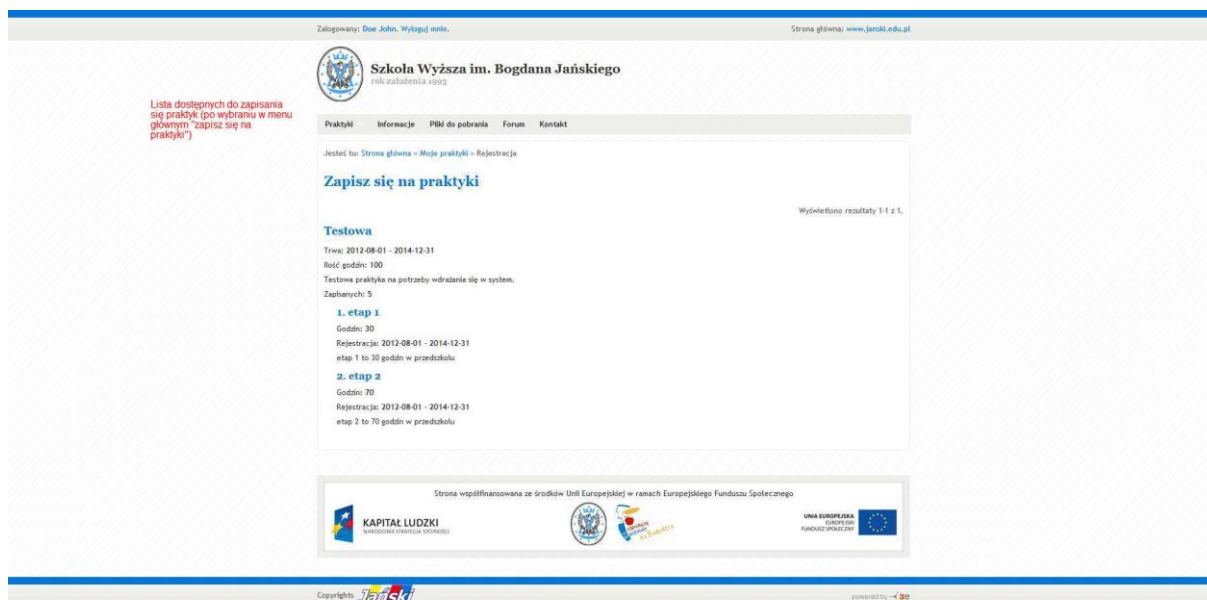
Zalogowany: Doe John. Wyloguj mnie.

Strona główna: www.janski.edu.pl

Szkoła Wyższa im. Bogdana Jańskiego
rok założenia 1993

Lista dostępnych do zapisania się praktyk (po wybraniu w menu głównym "zapisz się na praktyki")

Praktyki Informacje Pliki do pobrania Forum Kontakt

Jesteś tu: Strona główna » Moje praktyki » Rejestracja

Zapisz się na praktyki

Wyświetlono rezultaty 1-1 z 1.

Testowa

Trwa: 2012-08-01 - 2014-12-31

Ilość godzin: 100

Testowa praktyka na potrzeby wdrażania się w system.

Zapisanych: 5

1. etap 1

Godzin: 30

Rejestracja: 2012-08-01 - 2014-12-31

etap 1 to 30 godzin w przedszkolu

2. etap 2

Godzin: 70

Rejestracja: 2012-08-01 - 2014-12-31

etap 2 to 70 godzin w przedszkolu

Strona współfinansowana ze środków Unii Europejskiej w ramach Europejskiego Funduszu Społecznego

KAPITAŁ LUDZKI
NARODOWA STRATEGIA SPÓJNOŚCI

UNIA EUROPEJSKA
EUROPEJSKI
FUNDUSZ SPOŁECZNY

Copyrights Jański

powered by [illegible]